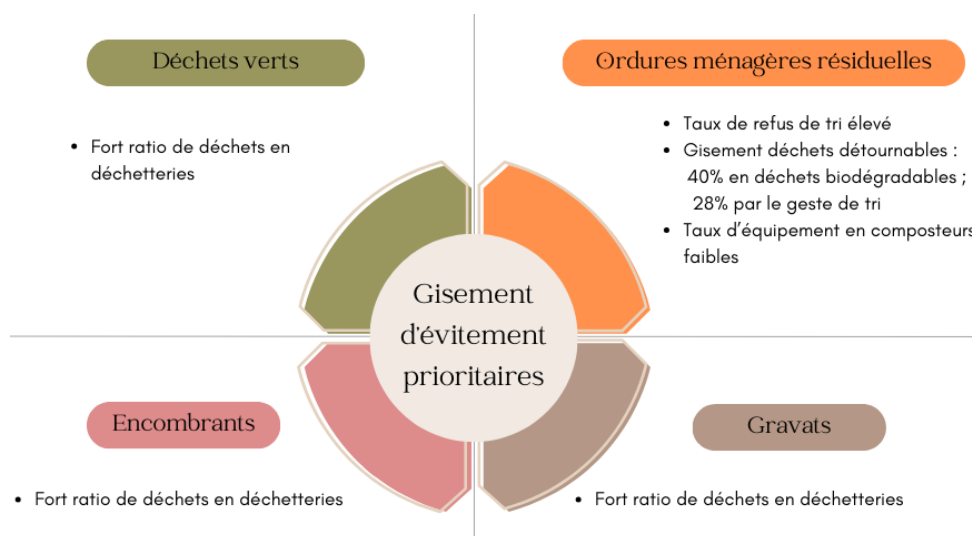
Déchets verts

- Fort ratio de déchets en déchetteries

Ordures ménagères résiduelles

- Taux de refus de tri élevé
- Gisement déchets détournables : 40% en déchets biodégradables ; 28% par le geste de tri
- Taux d'équipement en composteurs faibles

Gisement d'évitement prioritaires

Encombrants

- Fort ratio de déchets en déchetteries

Gravats

- Fort ratio de déchets en déchetteries